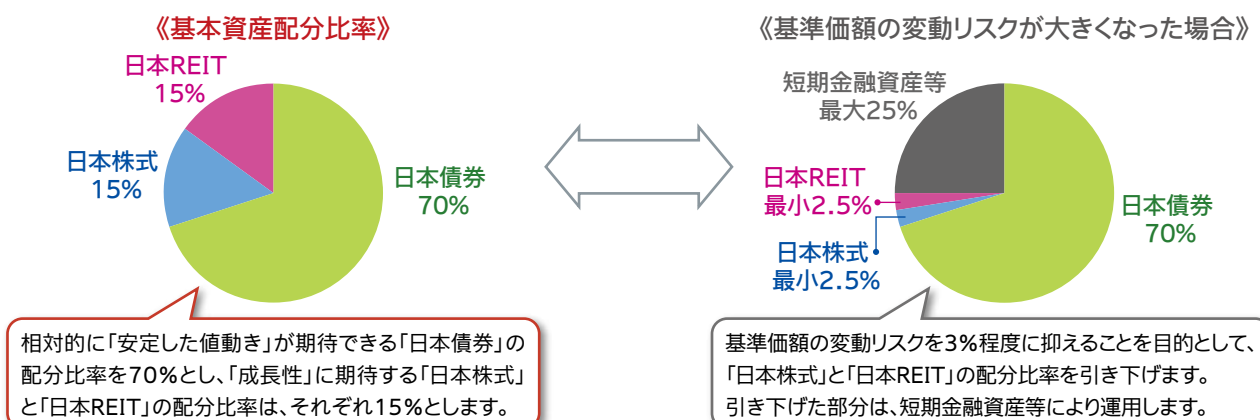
《基本資産配分比率》

日本REIT
15%

日本株式
15%

日本債券
70%

相対的に「安定した値動き」が期待できる「日本債券」の配分比率を70%とし、「成長性」に期待する「日本株式」と「日本REIT」の配分比率は、それぞれ15%とします。

《基準価額の変動リスクが大きくなった場合》

短期金融資産等
最大25%

日本REIT
最小2.5%

日本株式
最小2.5%

日本債券
70%

基準価額の変動リスクを3%程度に抑えることを目的として、「日本株式」と「日本REIT」の配分比率を引き下げます。
引き下げた部分は、短期金融資産等により運用します。